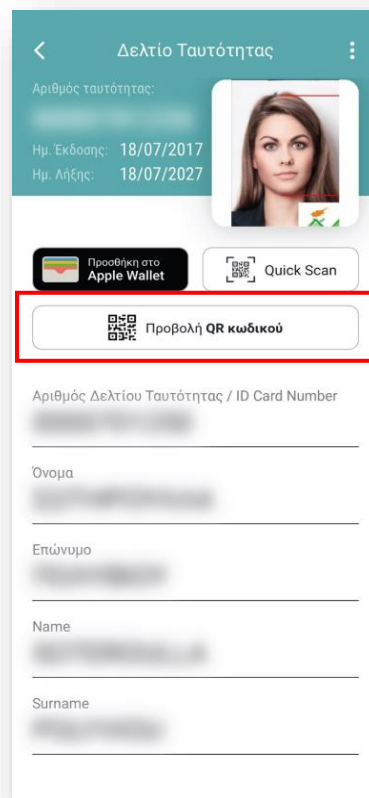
Δελτίο Ταυτότητας

Αριθμός ταυτότητας:
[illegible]
Ημ. Έκδοσης: 18/07/2017
Ημ. Λήξης: 18/07/2027

Προσθήκη στο Apple Wallet

Quick Scan

Προβολή **QR κωδικού**

Αριθμός Δελτίου Ταυτότητας / ID Card Number
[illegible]

Όνομα
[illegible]

Επώνυμο
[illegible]

Name
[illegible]

Surname
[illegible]